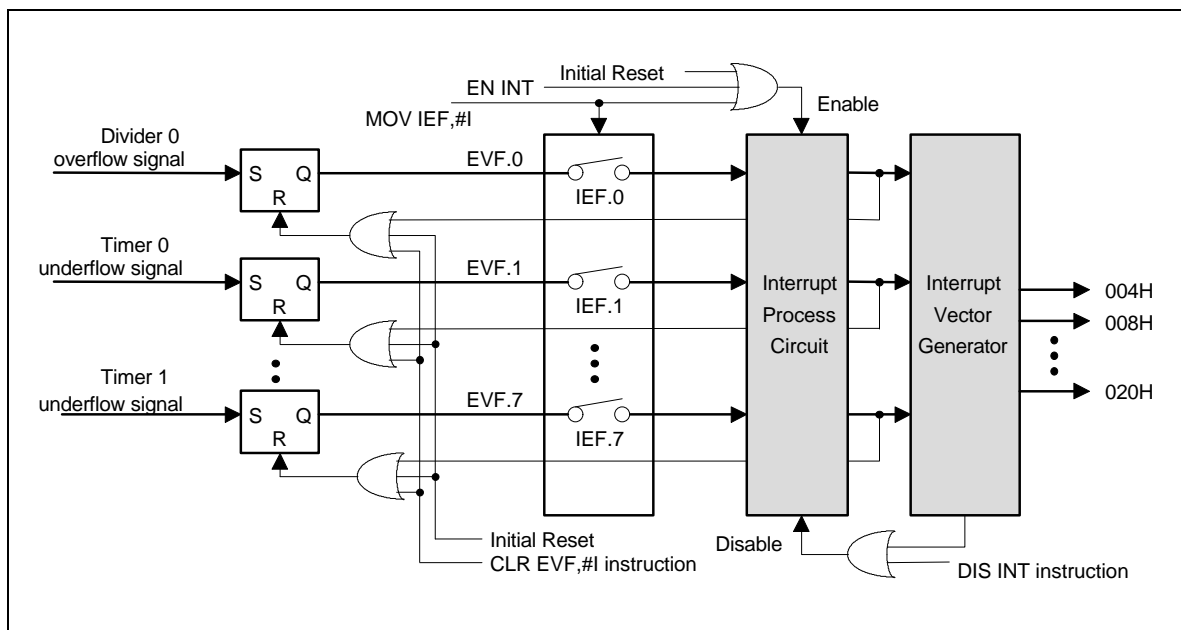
EN INT
Initial Reset
Enable
MOV IEF,#I
Divider 0
overflow signal
S
Q
R
EVF.0
IEF.0
Timer 0
underflow signal
S
Q
R
EVF.1
IEF.1
Interrupt
Process
Circuit
Interrupt
Vector
Generator
004H
008H
Timer 1
underflow signal
S
Q
R
EVF.7
IEF.7
020H
Initial Reset
CLR EVF,#I instruction
Disable
DIS INT instruction